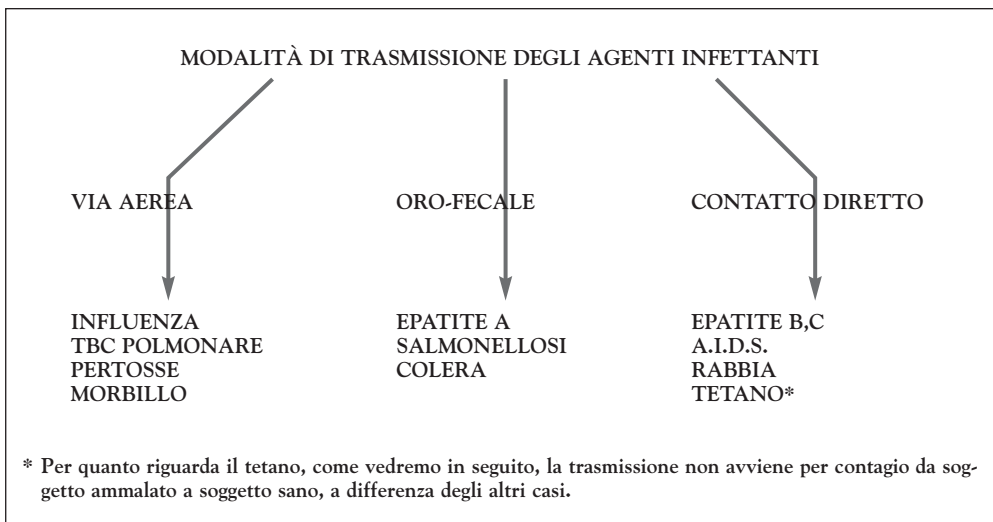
MODALITÀ DI TRASMISSIONE DEGLI AGENTI INFETTANTI

VIA AEREA

ORO-FECALE

CONTATTO DIRETTO

INFLUENZA
TBC POLMONARE
PERTOSSE
MORBILLO

EPATITE A
SALMONELLOSI
COLERA

EPATITE B,C
A.I.D.S.
RABBIA
TETANO*

* Per quanto riguarda il tetano, come vedremo in seguito, la trasmissione non avviene per contagio da soggetto ammalato a soggetto sano, a differenza degli altri casi.